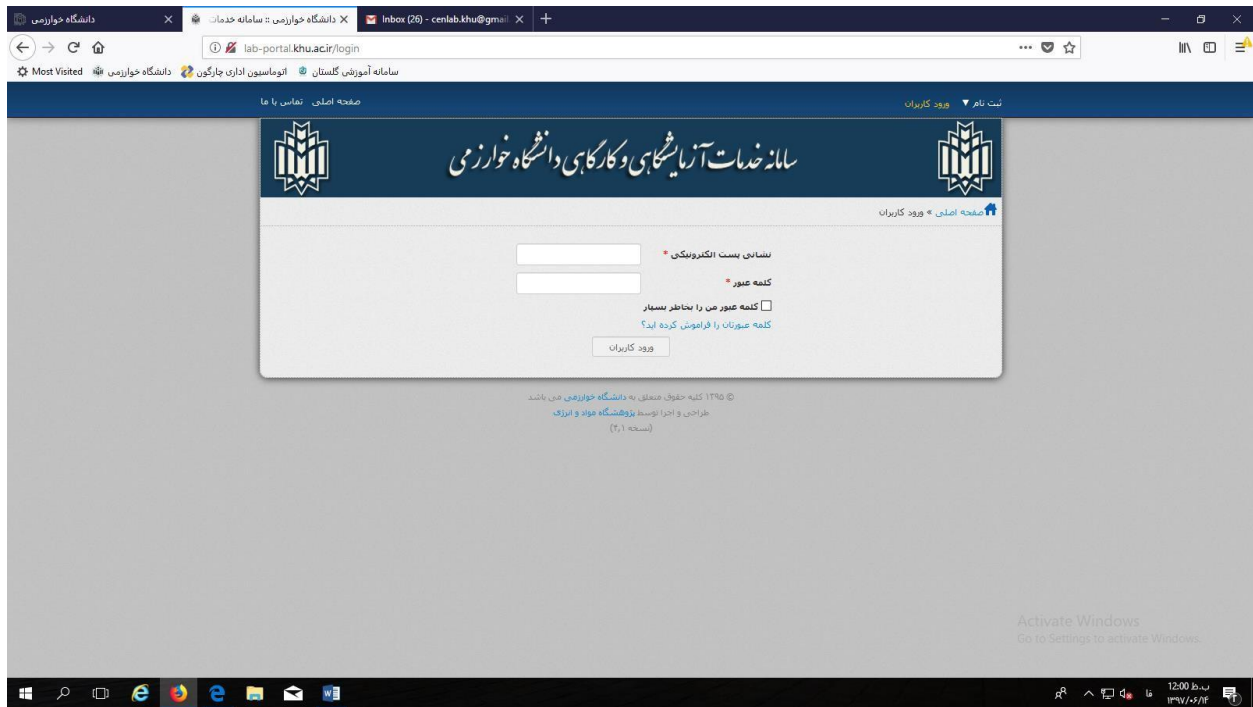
دانشگاه خوارزمی
دانشگاه خوارزمی :: سامانه خدمات
Inbox (26) - cenlab.khu@gmail
lab-portal.khu.ac.ir/login
Most Visited دانشگاه خوارزمی دانشگاه چارگون اتوماسیون اداری گلستان سامانه آموزشی گلستان

ثبت نام ▼ ورود کاربران
صفحه اصلی تماس با ما

سامانه خدمات آزمایشگاهی و کارگاهی دانشگاه خوارزمی

صفحه اصلی » ورود کاربران

نشانی پست الکترونیکی *
کلمه عبور *
کلمه عبور من را بخاطر بسپار
کلمه عبورتان را فراموش کرده اید؟
ورود کاربران

© ۱۳۹۶ کلیه حقوق متعلق به دانشگاه خوارزمی می باشد
طراحی و اجرا توسط پژوهشگاه مواد و انرژی
(نسخه ۲.۱)

Activate Windows
Go to Settings to activate Windows.

12:00 ب.ظ
۱۳۹۷/۰۶/۱۴